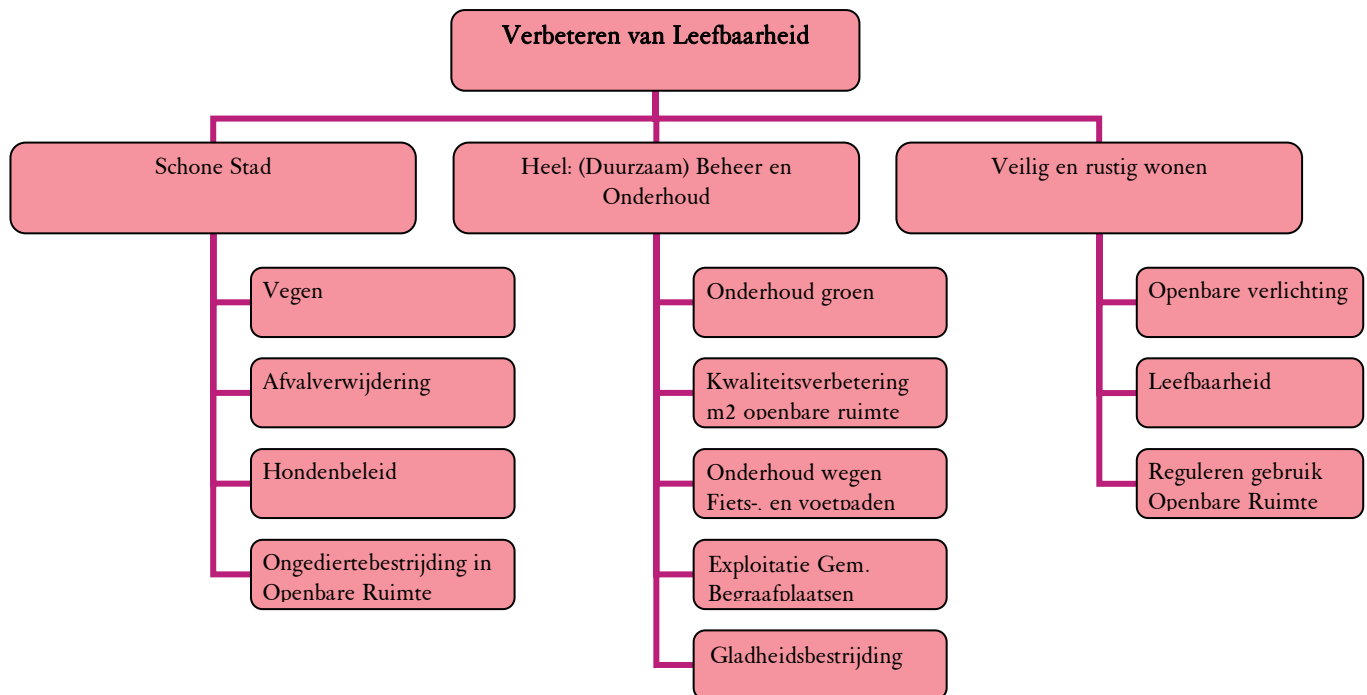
Verbeteren van Leefbaarheid

Schone Stad

Vegen

Afvalverwijdering

Hondenbeleid

Ongediertebestrijding in Openbare Ruimte

Heel: (Duurzaam) Beheer en Onderhoud

Onderhoud groen

Kwaliteitsverbetering m2 openbare ruimte

Onderhoud wegen Fiets-, en voetpaden

Exploitatie Gem. Begraafplaatsen

Gladheidsbestrijding

Veilig en rustig wonen

Openbare verlichting

Leefbaarheid

Reguleren gebruik Openbare Ruimte